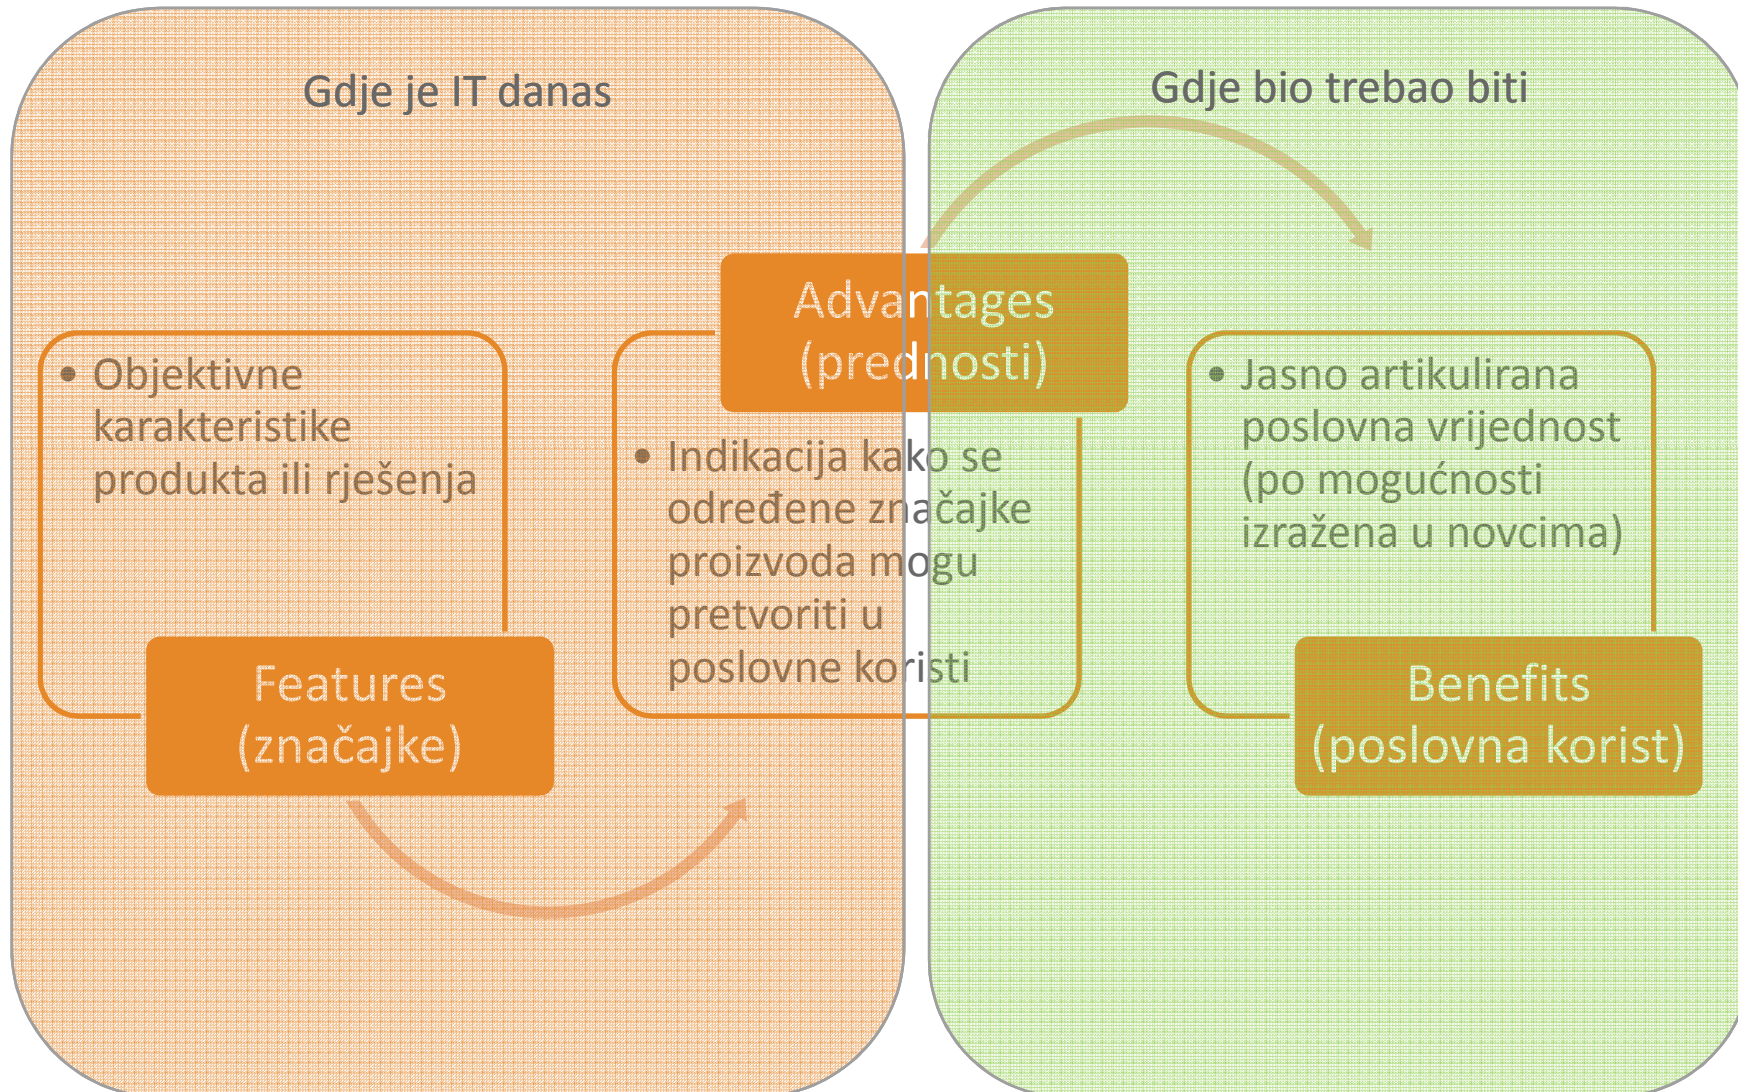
Gdje je IT danas

Gdje bio trebao biti

• Objektivne karakteristike produkta ili rješenja

Features (značajke)

Advantages (prednosti)

• Indikacija kako se određene značajke proizvoda mogu pretvoriti u poslovne koristi

• Jasno artikulirana poslovna vrijednost (po mogućnosti izražena u novcima)

Benefits (poslovna korist)